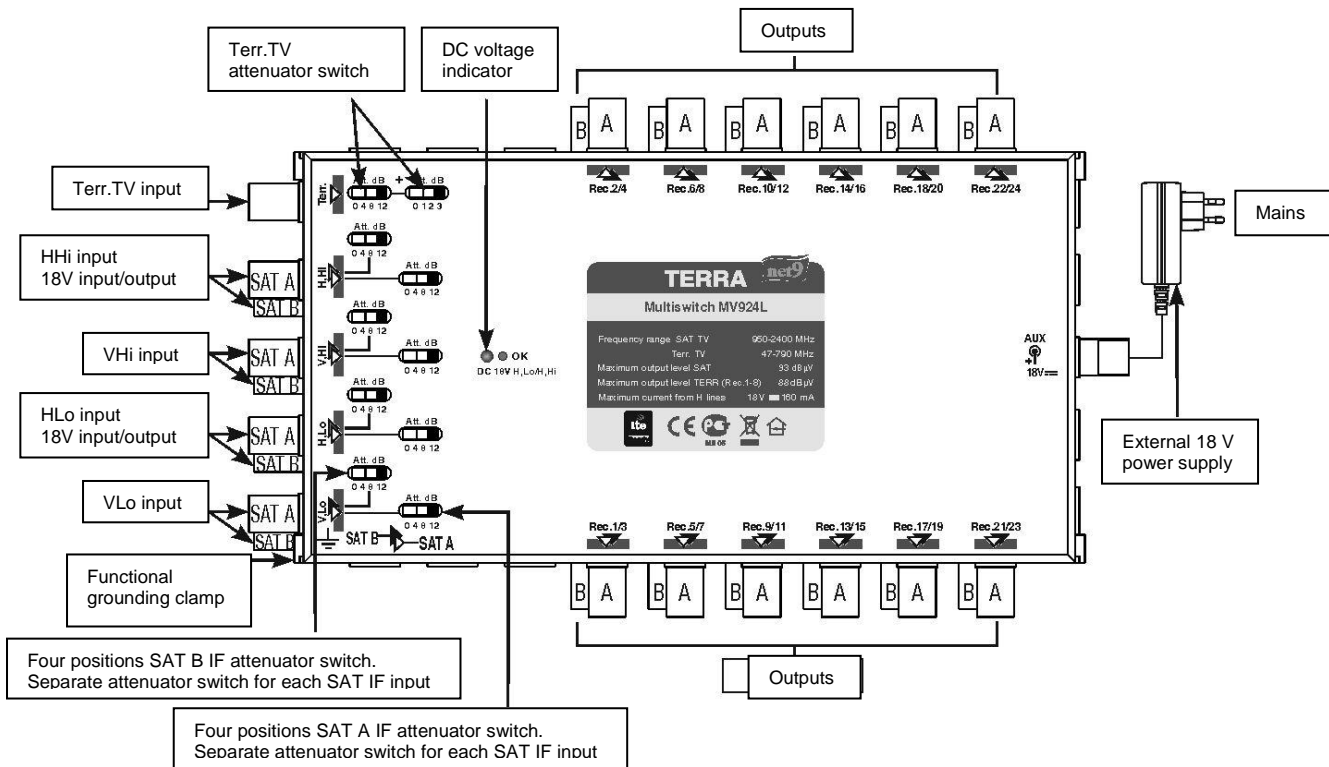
Terr.TV attenuator switch

DC voltage indicator

Outputs

B A B A B A B A B A B A

Terr.TV input

Terr.

Att. dB
0 4 8 12

+ Att. dB
0 1 2 3

Rec.2/4 Rec.6/8 Rec.10/12 Rec.14/16 Rec.18/20 Rec.22/24

Mains

HHi input
18V input/output

SAT A
SAT B

H.Hi

Att. dB
0 4 8 12

Att. dB
0 4 8 12

TERRA net9

Multiswitch MV924L

| | |
|---|---|
| Frequency range SAT TV | 950-2400 MHz |
| Terr. TV | 47-790 MHz |
| Maximum output level SAT | 93 dBμV |
| Maximum output level TERR (Rec.1-8) | 88 dBμV |
| Maximum current from H lines | 18 V ═ 160 mA |

VHi input

SAT A
SAT B

V.Hi

Att. dB
0 4 8 12

Att. dB
0 4 8 12

OK
DC 18V H,Lo/H,Hi

AUX
+
18V═

HLo input
18V input/output

SAT A
SAT B

H.Lo

Att. dB
0 4 8 12

Att. dB
0 4 8 12

External 18 V power supply

VLo input

SAT A
SAT B

V.Lo

Att. dB
0 4 8 12

Att. dB
0 4 8 12

SAT B SAT A

Rec.1/3 Rec.5/7 Rec.9/11 Rec.13/15 Rec.17/19 Rec.21/23

Functional grounding clamp

B A B A B A B A B A B A

Four positions SAT B IF attenuator switch. Separate attenuator switch for each SAT IF input

Outputs

Four positions SAT A IF attenuator switch. Separate attenuator switch for each SAT IF input